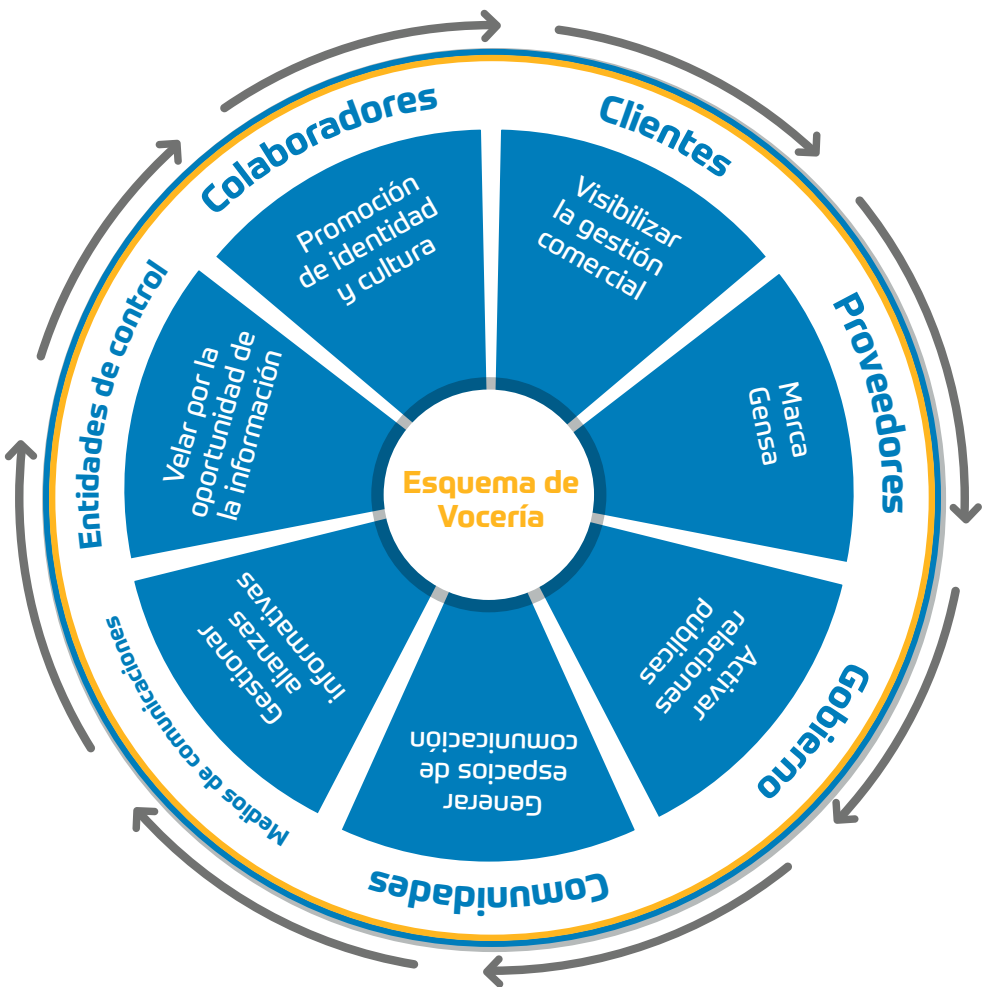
Esquema de Vocería

Colaboradores
Promoción de identidad y cultura

Clientes
Visibilizar la gestión comercial

Proveedores
Marca Gensa

Gobierno
Activar relaciones públicas

Comunidades
Generar espacios de comunicación

Medios de comunicaciones
Gestionar alianzas informativas

Entidades de control
Velar por la oportunidad de la información